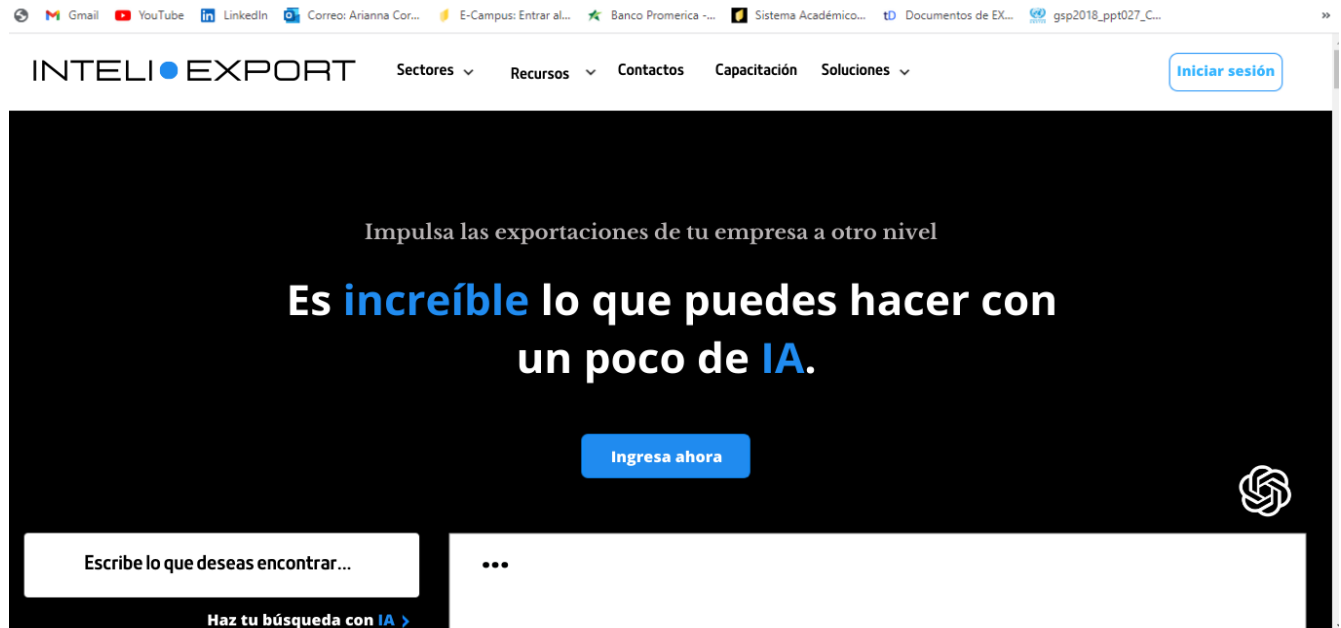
Gmail YouTube LinkedIn Correo: Arianna Cor... E-Campus: Entrar al... Banco Promerica -... Sistema Académico... Documentos de EX... gsp2018_ppt027_C... »

INTELI EXPORT Sectores Recursos Contactos Capacitación Soluciones Iniciar sesión

Impulsa las exportaciones de tu empresa a otro nivel

Es increíble lo que puedes hacer con un poco de IA.

Ingresa ahora

Escribe lo que deseas encontrar...

•••

Haz tu búsqueda con IA ›